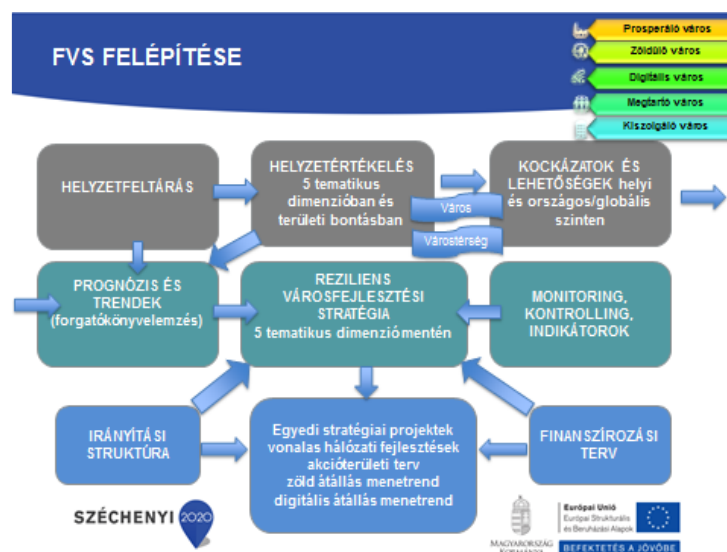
FVS FELÉPÍTÉSE

Prosperáló város
Zöldülő város
Digitális város
Megtartó város
Kiszolgáló város

HELYZETFELTÁRÁS

HELYZETÉRTÉKELÉS
5 tematikus dimenzióban és területi bontásban

Város
Várostérség

KOCKÁZATOK ÉS LEHETŐSÉGEK helyi és országos/globális szinten

PROGNÓZIS ÉS TRENDEK (forgatókönyvelemzés)

REZILIENS VÁROSFEJLESZTÉSI STRATÉGIA
5 tematikus dimenzió mentén

MONITORING, KONTROLLING, INDIKÁTOROK

IRÁNYÍTÁSI STRUKTÚRA

Egyedi stratégiai projektek
vonalas hálózati fejlesztések
akcióterületi terv
zöld átállás menetrend
digitális átállás menetrend

FINANSZÍROZÁSI TERV

SZÉCHENYI 2020

MAGYARORSZÁG KORMÁNYA

Európai Unió
Európai Strukturális és Beruházási Alapok

BEFEKTETÉS A JÖVŐBE